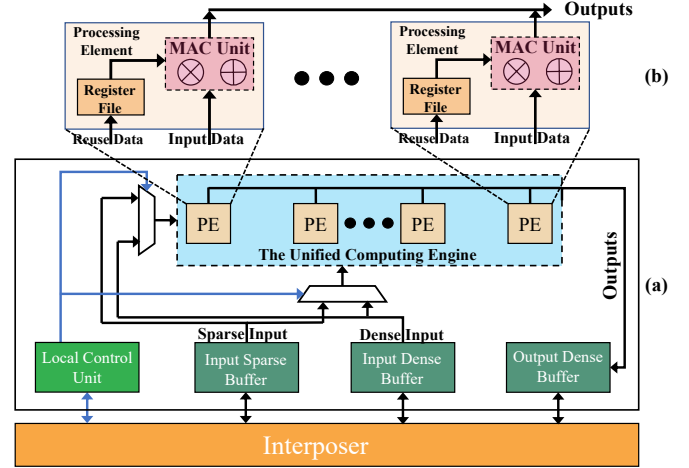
Outputs

Processing Element
MAC Unit
$\otimes$ $\oplus$
Register File
Reuse Data
Input Data

Processing Element
MAC Unit
$\otimes$ $\oplus$
Register File
Reuse Data
Input Data

(b)

PE
PE
PE
PE
The Unified Computing Engine

Outputs

(a)

Sparse Input
Dense Input

Local Control Unit
Input Sparse Buffer
Input Dense Buffer
Output Dense Buffer

Interposer